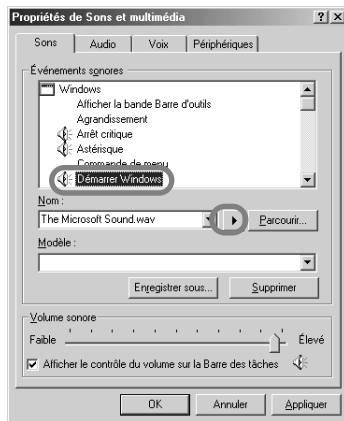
Propriétés de Sons et multimédia ? X

Sons | Audio | Voix | Périphériques

Événements sonores

Windows
Afficher la bande Barre d'outils
Agrandissement
Arrêt critique
Astérisque
Commande de menu
Démarrer Windows

Nom :
The Microsoft Sound.wav
Parcourir...

Modèle :

Enregistrer sous... Supprimer

Volume sonore
Faible Élevé

Afficher le contrôle du volume sur la Barre des tâches

OK Annuler Appliquer